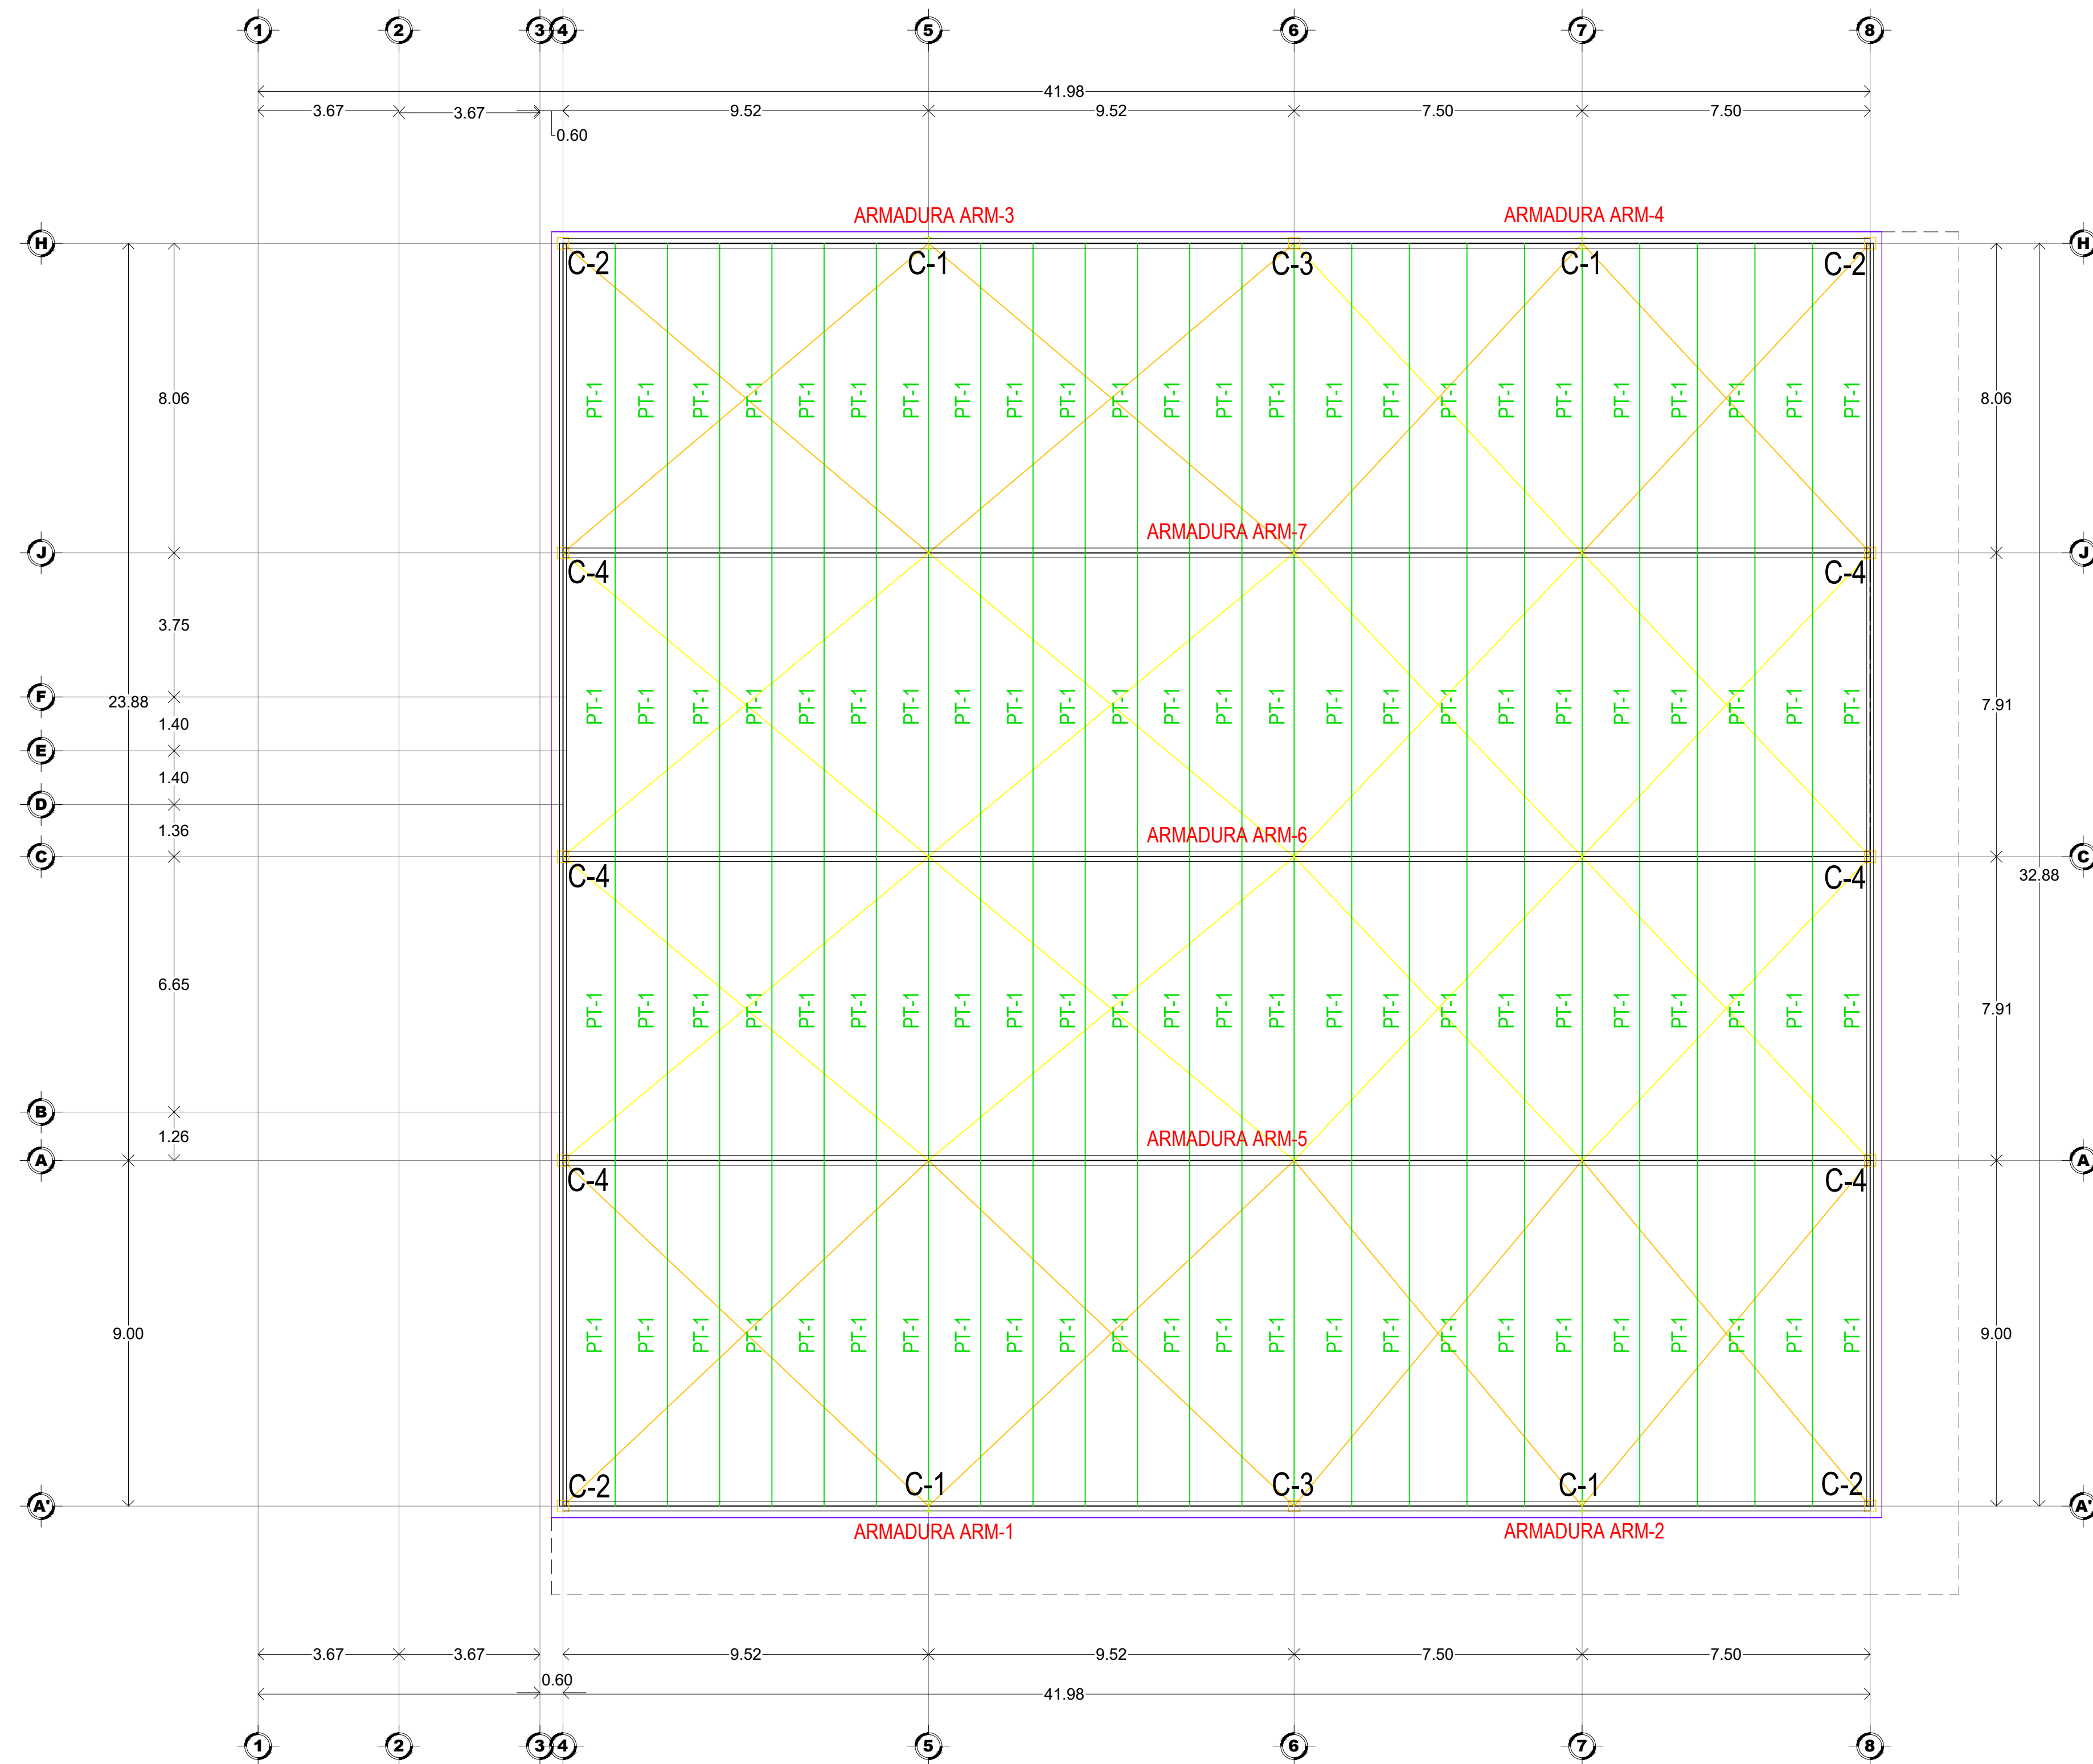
1 2 3 4 5 6 7 8

41.98
3.67 3.67 9.52 9.52 7.50 7.50
0.60

ARMADURA ARM-3
ARMADURA ARM-4

H
C-2 C-1 C-3 C-1 C-2

8.06
PT-1 PT-1 PT-1 PT-1 PT-1 PT-1 PT-1 PT-1 PT-1 PT-1 PT-1 PT-1 PT-1 PT-1 PT-1 PT-1 PT-1 PT-1 PT-1 PT-1 PT-1 PT-1 PT-1 PT-1
8.06

ARMADURA ARM-7
J
C-4 C-4

3.75
F
23.88
1.40
E
1.40
D
1.36
PT-1 PT-1 PT-1 PT-1 PT-1 PT-1 PT-1 PT-1 PT-1 PT-1 PT-1 PT-1 PT-1 PT-1 PT-1 PT-1 PT-1 PT-1 PT-1 PT-1 PT-1 PT-1 PT-1 PT-1
7.91

ARMADURA ARM-6
C
C-4 C-4
32.88

6.65
PT-1 PT-1 PT-1 PT-1 PT-1 PT-1 PT-1 PT-1 PT-1 PT-1 PT-1 PT-1 PT-1 PT-1 PT-1 PT-1 PT-1 PT-1 PT-1 PT-1 PT-1 PT-1 PT-1 PT-1
7.91

B
1.26
ARMADURA ARM-5
A
C-4 C-4

9.00
PT-1 PT-1 PT-1 PT-1 PT-1 PT-1 PT-1 PT-1 PT-1 PT-1 PT-1 PT-1 PT-1 PT-1 PT-1 PT-1 PT-1 PT-1 PT-1 PT-1 PT-1 PT-1 PT-1 PT-1
9.00

A'
C-2 C-1 C-3 C-1 C-2
ARMADURA ARM-1
ARMADURA ARM-2

3.67 3.67 9.52 9.52 7.50 7.50
0.60
41.98

1 2 3 4 5 6 7 8